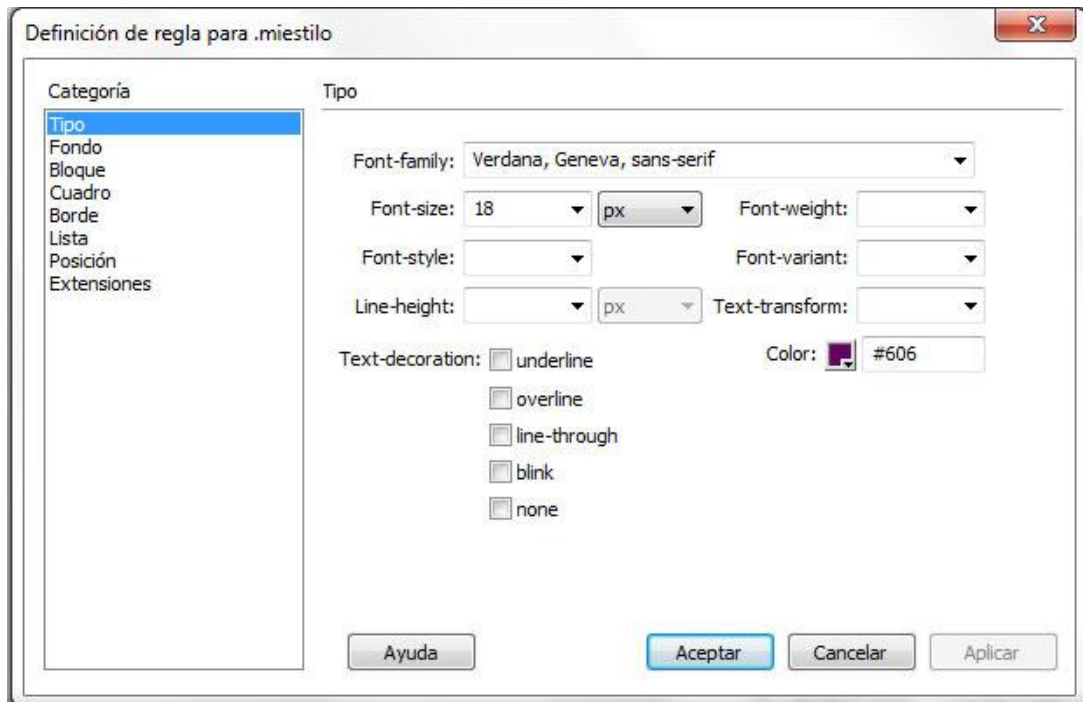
Definición de regla para .miestilo

Categoría
Tipo
Fondo
Bloque
Cuadro
Borde
Lista
Posición
Extensiones

Tipo

Font-family: Verdana, Geneva, sans-serif

Font-size: 18 px

Font-weight:

Font-style:

Font-variant:

Line-height: px

Text-transform:

Text-decoration: underline

overline

line-through

blink

none

Color: #606

Ayuda

Aceptar

Cancelar

Aplicar